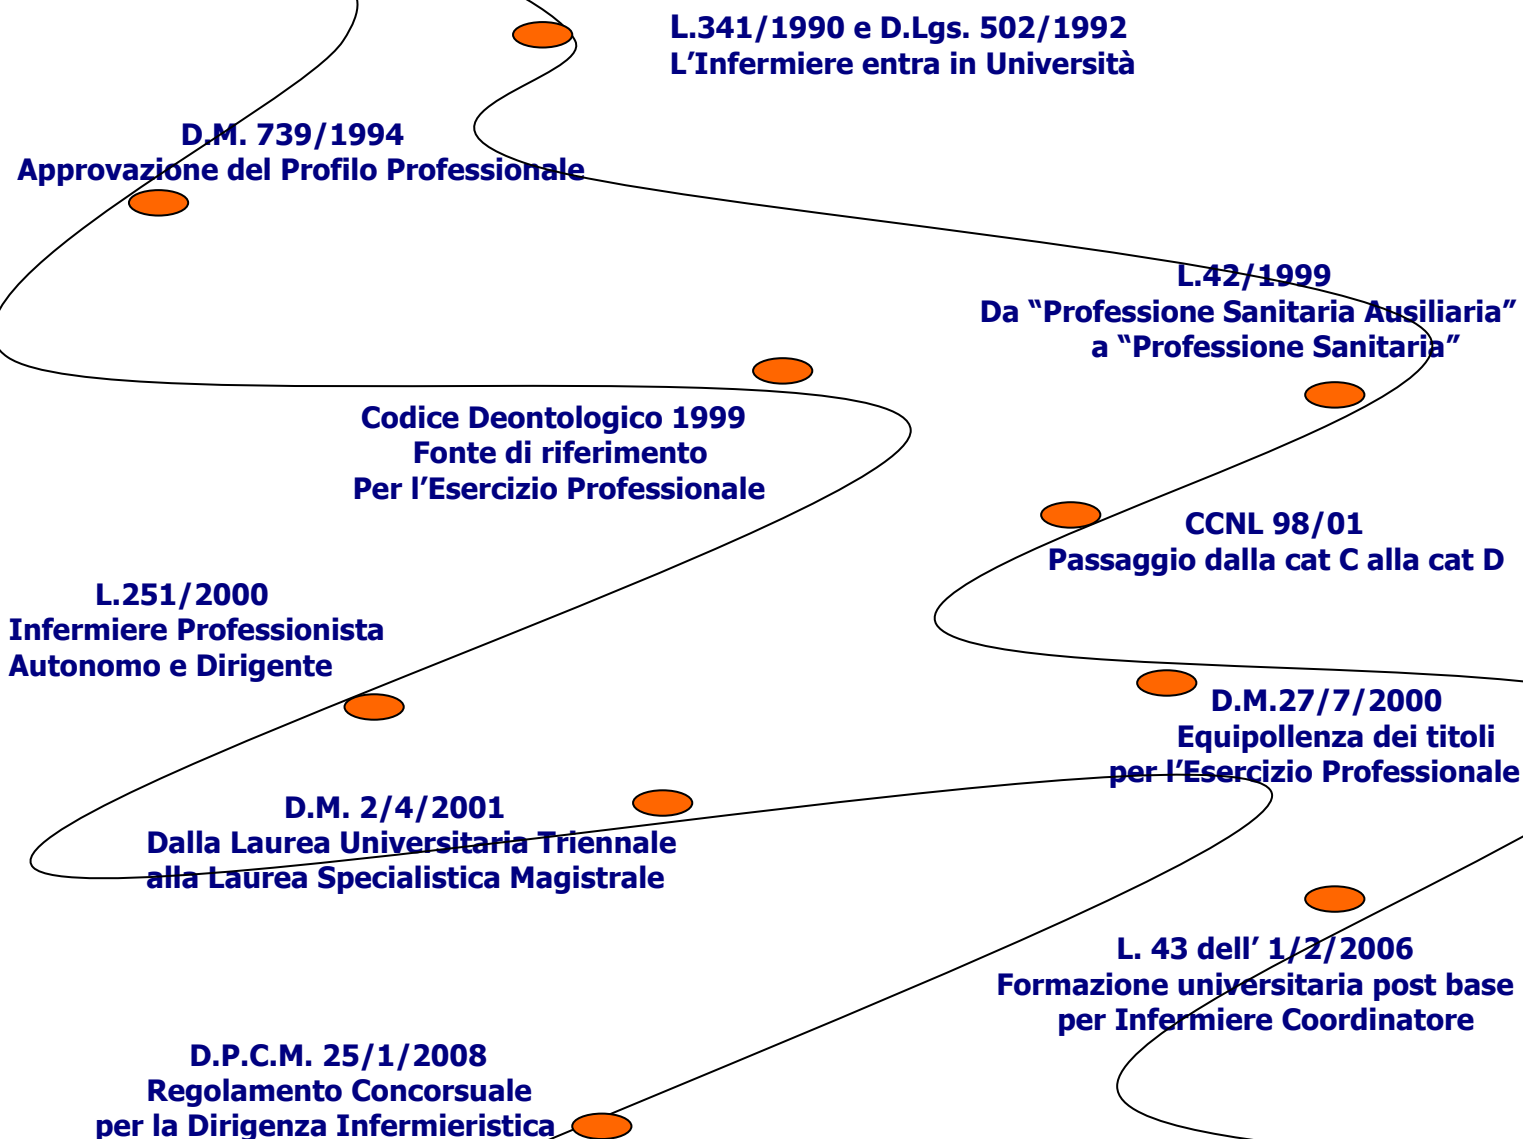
L.341/1990 e D.Lgs. 502/1992
L’Infermiere entra in Università

D.M. 739/1994
Approvazione del Profilo Professionale

L.42/1999
Da “Professione Sanitaria Ausiliaria” a “Professione Sanitaria”

Codice Deontologico 1999
Fonte di riferimento
Per l’Esercizio Professionale

CCNL 98/01
Passaggio dalla cat C alla cat D

L.251/2000
Infermiere Professionista
Autonomo e Dirigente

D.M.27/7/2000
Equipollenza dei titoli
per l’Esercizio Professionale

D.M. 2/4/2001
Dalla Laurea Universitaria Triennale
alla Laurea Specialistica Magistrale

L. 43 dell’ 1/2/2006
Formazione universitaria post base
per Infermiere Coordinatore

D.P.C.M. 25/1/2008
Regolamento Concorsuale
per la Dirigenza Infermieristica